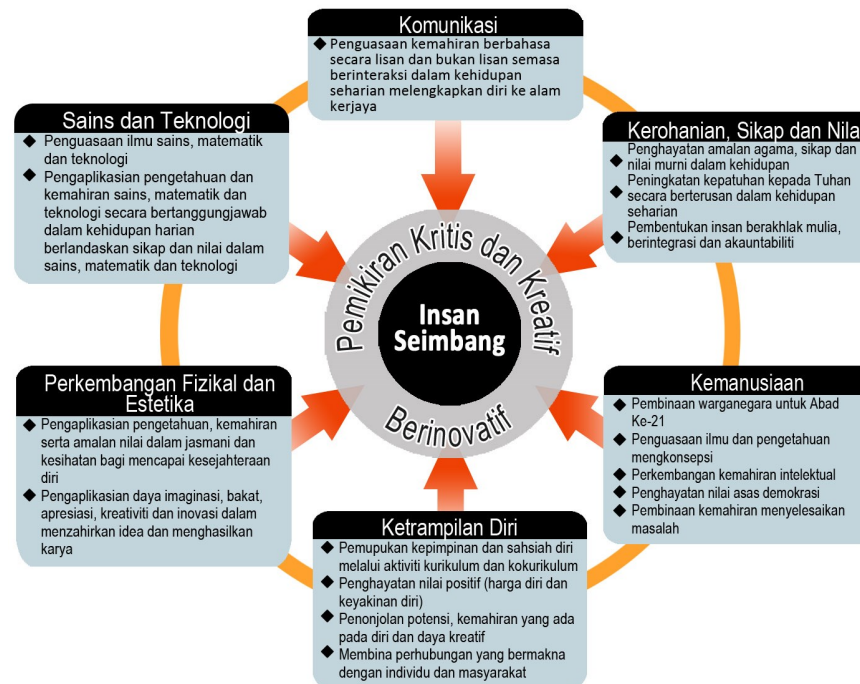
Komunikasi

◆ Penguasaan kemahiran berbahasa secara lisan dan bukan lisan semasa berinteraksi dalam kehidupan seharian melengkapkan diri ke alam kerjaya

Sains dan Teknologi

◆ Penguasaan ilmu sains, matematik dan teknologi
◆ Pengaplikasian pengetahuan dan kemahiran sains, matematik dan teknologi secara bertanggungjawab dalam kehidupan harian berlandaskan sikap dan nilai dalam sains, matematik dan teknologi

Kerohanian, Sikap dan Nila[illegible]

◆ Penghayatan amalan agama, sikap dan nilai murni dalam kehidupan
◆ Peningkatan kepatuhan kepada Tuhan secara berterusan dalam kehidupan seharian
◆ Pembentukan insan berakhlak mulia, berintegrasi dan akauntabiliti

Pemikiran Kritis dan Kreatif

Insan Seimbang

Berinovatif

Perkembangan Fizikal dan Estetika

◆ Pengaplikasian pengetahuan, kemahiran serta amalan nilai dalam jasmani dan kesihatan bagi mencapai kesejahteraan diri
◆ Pengaplikasian daya imaginasi, bakat, apresiasi, kreativiti dan inovasi dalam menzahirkan idea dan menghasilkan karya

Kemanusiaan

◆ Pembinaan warganegara untuk Abad Ke-21
◆ Penguasaan ilmu dan pengetahuan mengkonsepsi
◆ Perkembangan kemahiran intelektual
◆ Penghayatan nilai asas demokrasi
◆ Pembinaan kemahiran menyelesaikan masalah

Ketrampilan Diri

◆ Pemupukan kepimpinan dan sahsiah diri melalui aktiviti kurikulum dan kokurikulum
◆ Penghayatan nilai positif (harga diri dan keyakinan diri)
◆ Penonjolan potensi, kemahiran yang ada pada diri dan daya kreatif
◆ Membina perhubungan yang bermakna dengan individu dan masyarakat